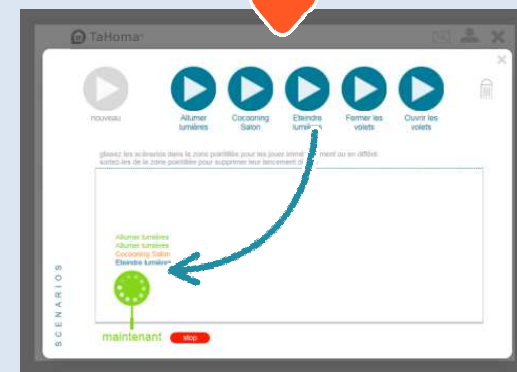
TaHoma

nouveau

Allumer lumières

Cocooning Salon

Eteindre lumières

Fermer les volets

Ouvrir les volets

glissez les scénarios dans la zone pointillée pour les jouer immé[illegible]ment ou en différé
sortez-les de la zone pointillée pour supprimer leur lancement d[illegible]

Allumer lumières
Allumer lumières
Cocooning Salon
Eteindre lumières

SCENARIOS

maintenant

stop